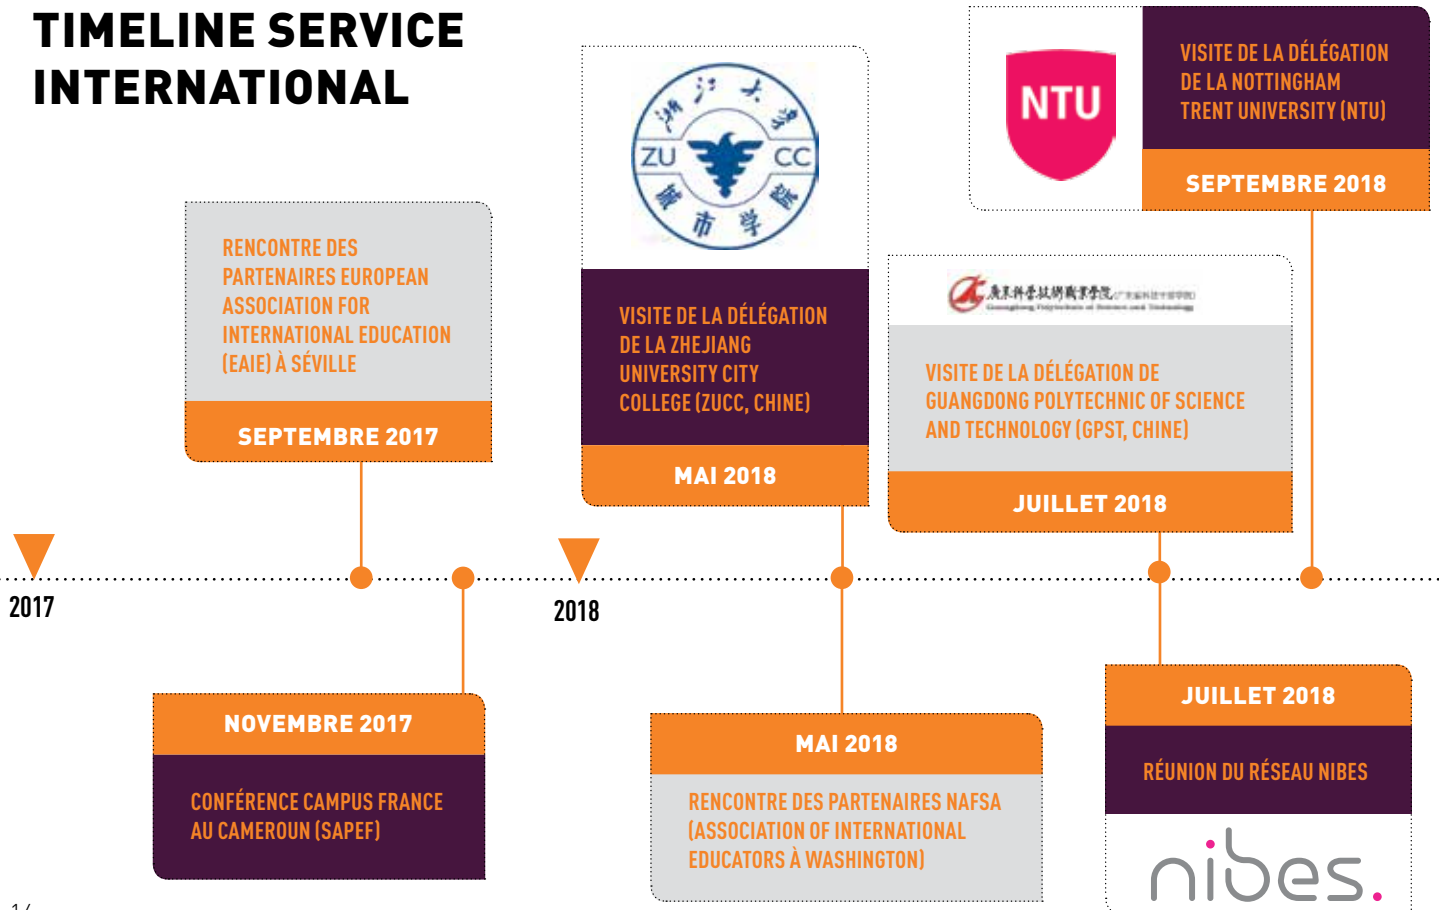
TIMELINE SERVICE INTERNATIONAL

RENCONTRE DES PARTENAIRES EUROPEAN ASSOCIATION FOR INTERNATIONAL EDUCATION (EAIE) À SÉVILLE

SEPTEMBRE 2017

ZU CC

VISITE DE LA DÉLÉGATION DE LA ZHEJIANG UNIVERSITY CITY COLLEGE (ZUCC, CHINE)

MAI 2018

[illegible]

VISITE DE LA DÉLÉGATION DE GUANGDONG POLYTECHNIC OF SCIENCE AND TECHNOLOGY (GPST, CHINE)

JUILLET 2018

NTU

VISITE DE LA DÉLÉGATION DE LA NOTTINGHAM TRENT UNIVERSITY (NTU)

SEPTEMBRE 2018

2017

2018

NOVEMBRE 2017

CONFÉRENCE CAMPUS FRANCE AU CAMEROUN (SAPEF)

MAI 2018

RENCONTRE DES PARTENAIRES NAFSA (ASSOCIATION OF INTERNATIONAL EDUCATORS À WASHINGTON)

JUILLET 2018

RÉUNION DU RÉSEAU NIBES

nibes.

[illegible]